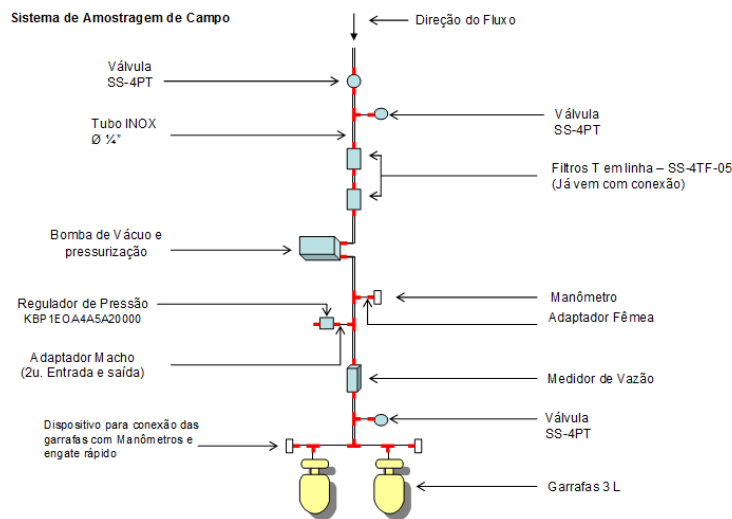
Sistema de Amostragem de Campo

Direção do Fluxo

Válvula
SS-4PT

Válvula
SS-4PT

Tubo INOX
Ø ¼"

Filtros T em linha – SS-4TF-05
(Já vem com conexão)

Bomba de Vácuo e
pressurização

Regulador de Pressão
KBP1EOA4A5A20000

Manômetro

Adaptador Fêmea

Adaptador Macho
(2u. Entrada e saída)

Medidor de Vazão

Válvula
SS-4PT

Dispositivo para conexão das
garrafas com Manômetros e
engate rápido

Garrafas 3 L